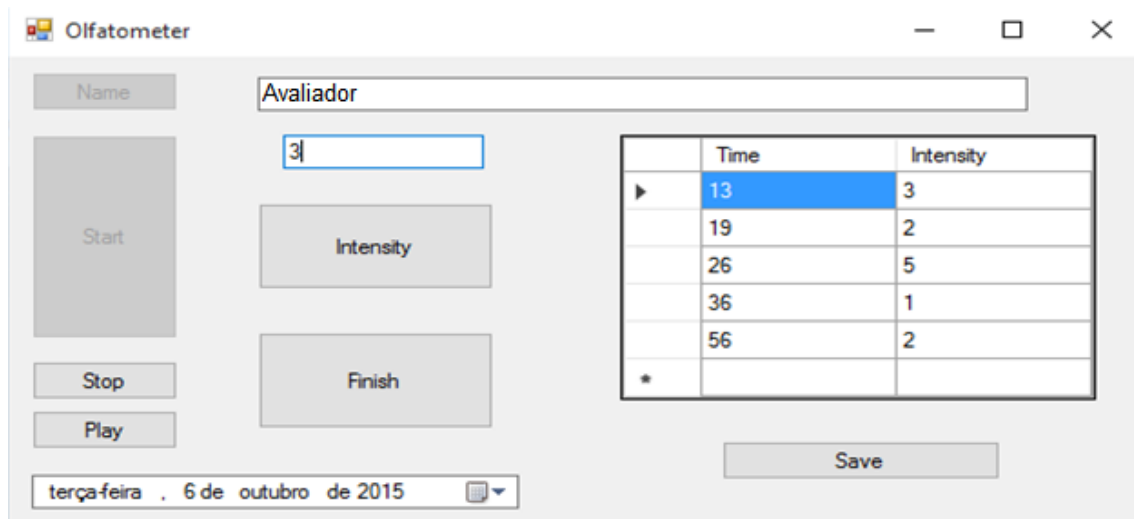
Olfatometer

Name

Avaliador

3

Start

Intensity

Finish

Stop

Play

| | Time | Intensity |
|---|---|---|
| ▶ | 13 | 3 |
| | 19 | 2 |
| | 26 | 5 |
| | 36 | 1 |
| | 56 | 2 |
| * | | |

Save

terça-feira , 6 de outubro de 2015